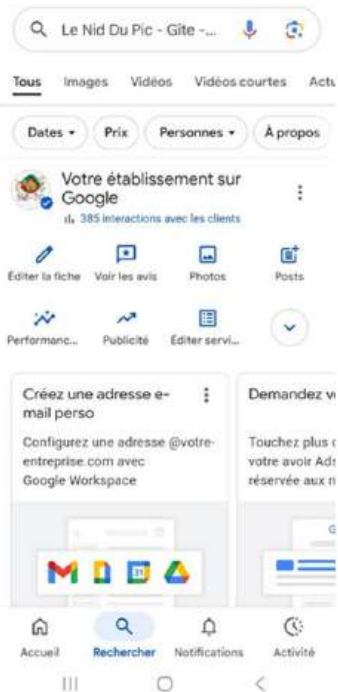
Le Nid Du Pic - Gite -...

Tous Images Vidéos Vidéos courtes Actu

Dates ▾ Prix Personnes ▾ À propos

Votre établissement sur Google
385 interactions avec les clients

Éditer la fiche
Voir les avis
Photos
Posts

Performanc...
Publicité
Éditer servi...

Créez une adresse e-mail perso

Configurez une adresse @votre-entreprise.com avec Google Workspace

Demandez v

Touchez plus
votre avoir Ads
réservée aux n

G

Accueil
Rechercher
Notifications
Activité